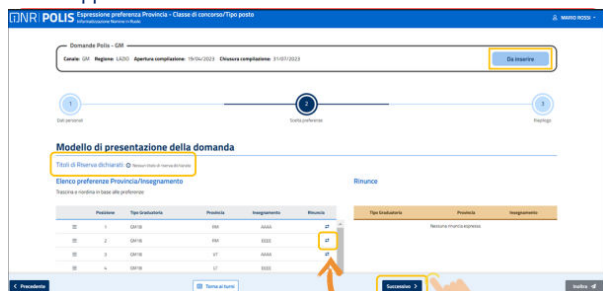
INR POLIS Espressione preferenza Provincia - Classe di concorso/Tipo posto
Informatizzazione Nomine in Ruolo

MARIO ROSSI

Domanda Polis - GM
Canale: GM Regione: LAZIO Apertura compilazione: 19/04/2023 Chiusura compilazione: 31/07/2023

Da inoltrare

1
Dati personali

2
Scelta preferenze

3
Riepilogo

Modello di presentazione della domanda

Titoli di Riserva dichiarati Nessun titolo di riserva dichiarato

Elenco preferenze Provincia/Insegnamento
Trascina e riordina in base alle preferenze

| | Posizione | Tipo Graduatoria | Provincia | Insegnamento | Rinuncia |
|---|---|---|---|---|---|
| ≡ | 1 | GM18 | RM | AAAA | |
| ≡ | 2 | GM18 | RM | EEEE | |
| ≡ | 3 | GM18 | VT | AAAA | |
| ≡ | 4 | GM18 | VT | EEEE | |

Rinunce

| Tipo Graduatoria | Provincia | Insegnamento |
|---|---|---|
| Nessuna rinuncia espressa | | |

< Precedente

Torna ai turni

Successivo >

Inoltra